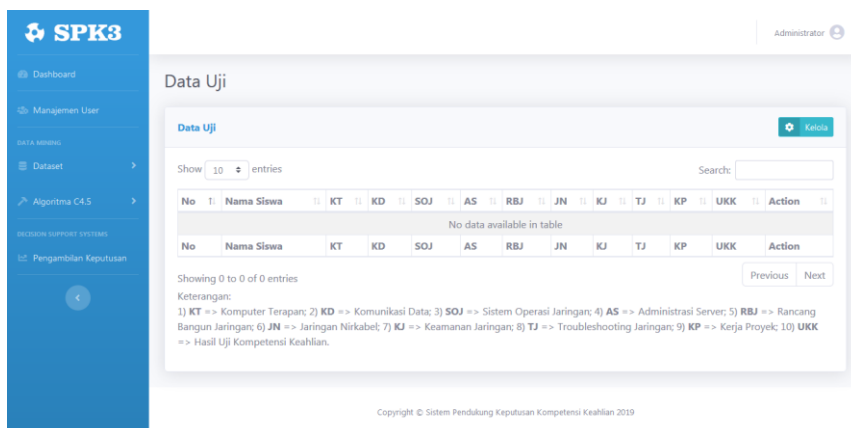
SPK3

Dashboard

Manajemen User

DATA MINING

Dataset

Algoritma C4.5

DECISION SUPPORT SYSTEMS

Pengambilan Keputusan

Administrator

Data Uji

Data Uji

Kelola

Show 10 entries

Search:

| No | Nama Siswa | KT | KD | SOJ | AS | RBJ | JN | KJ | TJ | KP | UKK | Action |
|---|---|---|---|---|---|---|---|---|---|---|---|---|
| No data available in table | | | | | | | | | | | | |
| No | Nama Siswa | KT | KD | SOJ | AS | RBJ | JN | KJ | TJ | KP | UKK | Action |

Showing 0 to 0 of 0 entries

Previous Next

Keterangan:
1) **KT** => Komputer Terapan; 2) **KD** => Komunikasi Data; 3) **SOJ** => Sistem Operasi Jaringan; 4) **AS** => Administrasi Server; 5) **RBJ** => Rancang Bangun Jaringan; 6) **JN** => Jaringan Nirkabel; 7) **KJ** => Keamanan Jaringan; 8) **TJ** => Troubleshooting Jaringan; 9) **KP** => Kerja Proyek; 10) **UKK** => Hasil Uji Kompetensi Keahlian.

Copyright © Sistem Pendukung Keputusan Kompetensi Keahlian 2019